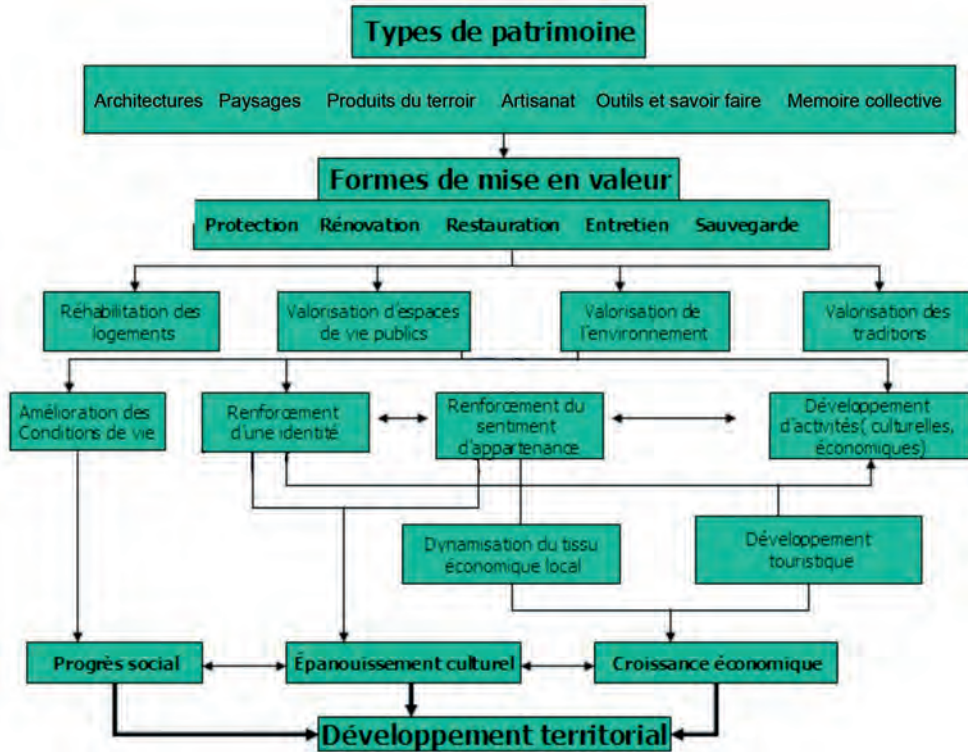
Types de patrimoine

Architectures Paysages Produits du terroir Artisanat Outils et savoir faire Memoire collective

Formes de mise en valeur

Protection Rénovation Restauration Entretien Sauvegarde

Réhabilitation des logements

Valorisation d'espaces de vie publics

Valorisation de l'environnement

Valorisation des traditions

Amélioration des Conditions de vie

Renforcement d'une identité

Renforcement du sentiment d'appartenance

Développement d'activités( culturelles, économiques)

Dynamisation du tissu économique local

Développement touristique

Progrès social

Épanouissement culturel

Croissance économique

Développement territorial